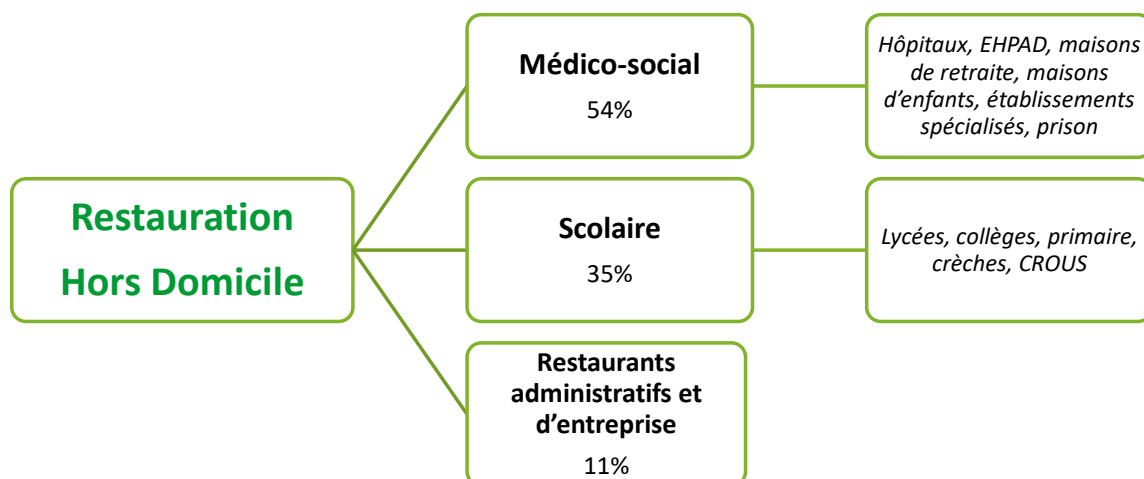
Restauration Hors Domicile

Médico-social
54%

Hôpitaux, EHPAD, maisons de retraite, maisons d'enfants, établissements spécialisés, prison

Scolaire
35%

Lycées, collèges, primaire, crèches, CROUS

Restaurants administratifs et d'entreprise
11%